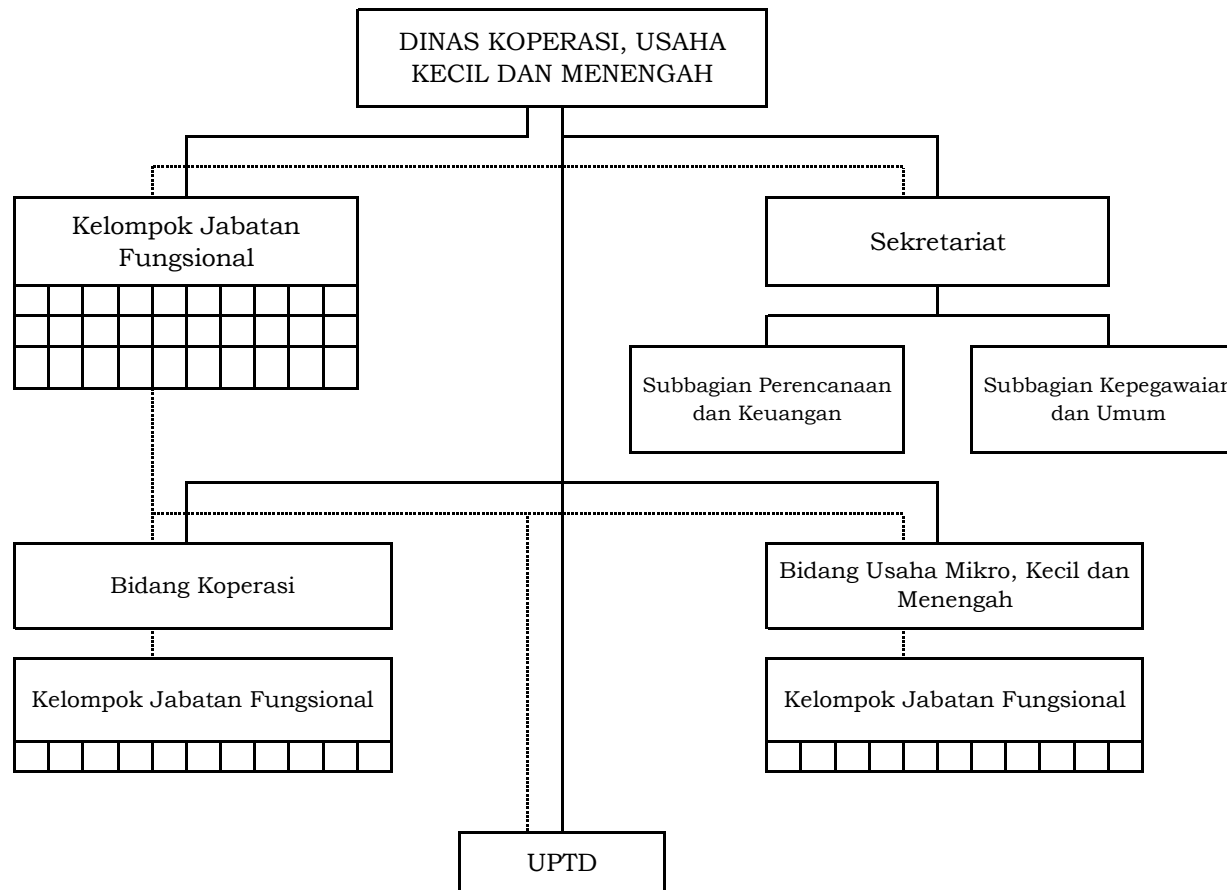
DINAS KOPERASI, USAHA KECIL DAN MENENGAH

Kelompok Jabatan Fungsional

Sekretariat

Subbagian Perencanaan dan Keuangan

Subbagian Kepegawaian dan Umum

Bidang Koperasi

Bidang Usaha Mikro, Kecil dan Menengah

Kelompok Jabatan Fungsional

Kelompok Jabatan Fungsional

UPTD